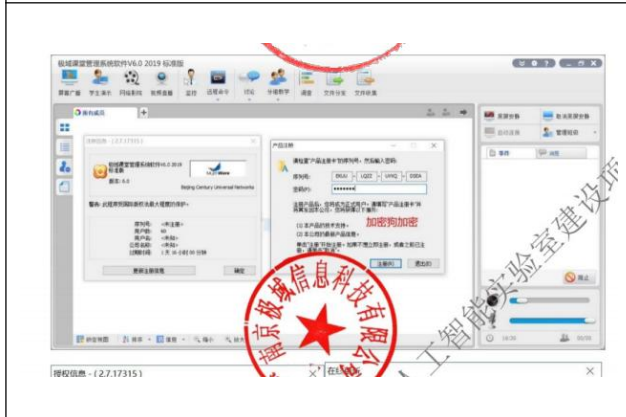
极域课堂管理系统软件V6.0 2019 标准版

屏幕广播 学生演示 网络影院 视频直播 监控 远程命令 讨论 分组教学 调查 文件分发 文件收集

所有成员

授权信息 - (2.7.17315)

极域课堂管理系统软件 V6.0 2019 标准版
版本: 6.0

Beijing Century Universal Networks

警告: 此程序受国际条约及著作权法的保护。

序列号: <序列号>
用户数: 60
用户名: <未知>
公司名称: <未知>
过期日期: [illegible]

更新注册信息 确定

产品注册

请输入产品注册号和授权码，然后输入密码:

序列号: D91AI - LQ27 - UYVQ - SS0A

密码(P): ********

加密狗加密

注册(R) 退出(X)

资源管理 影音资源管理

远程关机 管理部分

事件 消息

停止

授权信息 - (2.7.17315)

在线

南京极域信息科技有限公司

人工智能实验室建设项